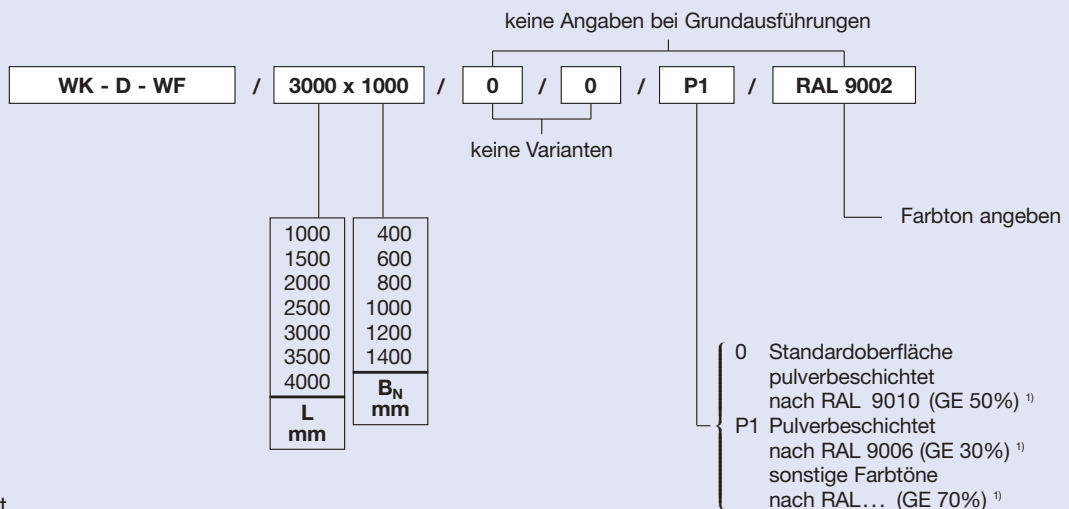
keine Angaben bei Grundausführungen

WK - D - WF / 3000 x 1000 / 0 / 0 / P1 / RAL 9002

keine Varianten

Farbton angeben

| 1000 | 400 |
|---|---|
| 1500 | 600 |
| 2000 | 800 |
| 2500 | 1000 |
| 3000 | 1200 |
| 3500 | 1400 |
| 4000 | $B_N$ mm |
| L mm | |

0 Standardoberfläche pulverbeschichtet nach RAL 9010 (GE 50%) $^{1)}$
P1 Pulverbeschichtet nach RAL 9006 (GE 30%) $^{1)}$ sonstige Farbtöne nach RAL… (GE 70%) $^{1)}$

t